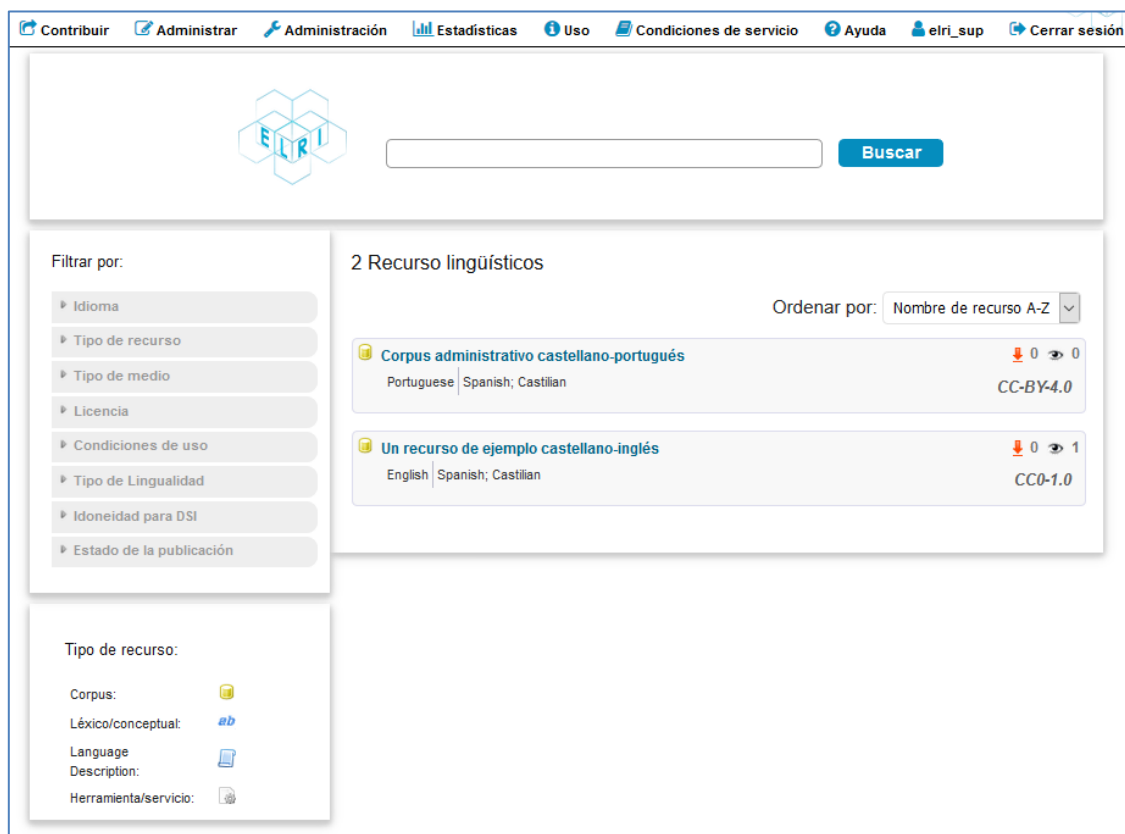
Contribuir Administrar Administración Estadísticas Uso Condiciones de servicio Ayuda elri_sup Cerrar sesión

ELRI

Buscar

Filtrar por:

Idioma
Tipo de recurso
Tipo de medio
Licencia
Condiciones de uso
Tipo de Lingualidad
Idoneidad para DSI
Estado de la publicación

2 Recurso lingüísticos

Ordenar por: Nombre de recurso A-Z

Corpus administrativo castellano-portugués
0 0
Portuguese | Spanish; Castilian
CC-BY-4.0

Un recurso de ejemplo castellano-inglés
0 1
English | Spanish; Castilian
CC0-1.0

Tipo de recurso:

Corpus:
Léxico/conceptual: ab
Language Description:
Herramienta/servicio: